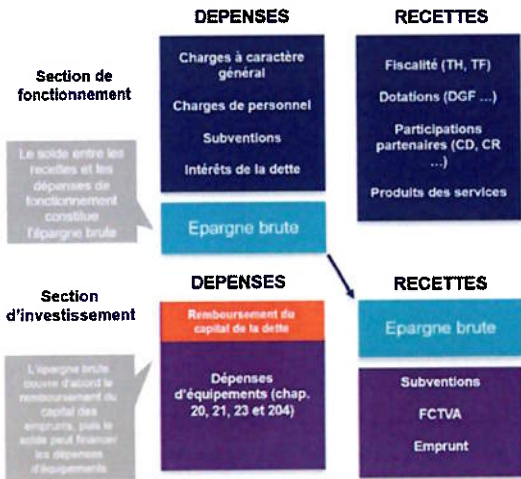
DEPENSES

RECETTES

Section de fonctionnement

Charges à caractère général

Charges de personnel

Subventions

Intérêts de la dette

Fiscalité (TH, TF)

Dotations (DGF ...)

Participations partenaires (CD, CR ...)

Produits des services

Le solde entre les recettes et les dépenses de fonctionnement constitue l'épargne brute

Epargne brute

DEPENSES

RECETTES

Section d'investissement

Remboursement du capital de la dette

Epargne brute

L'épargne brute couvre d'abord le remboursement du capital des emprunts, puis le solde peut financer les dépenses d'équipements

Dépenses d'équipements (chap. 20, 21, 23 et 204)

Subventions

FCTVA

Emprunt